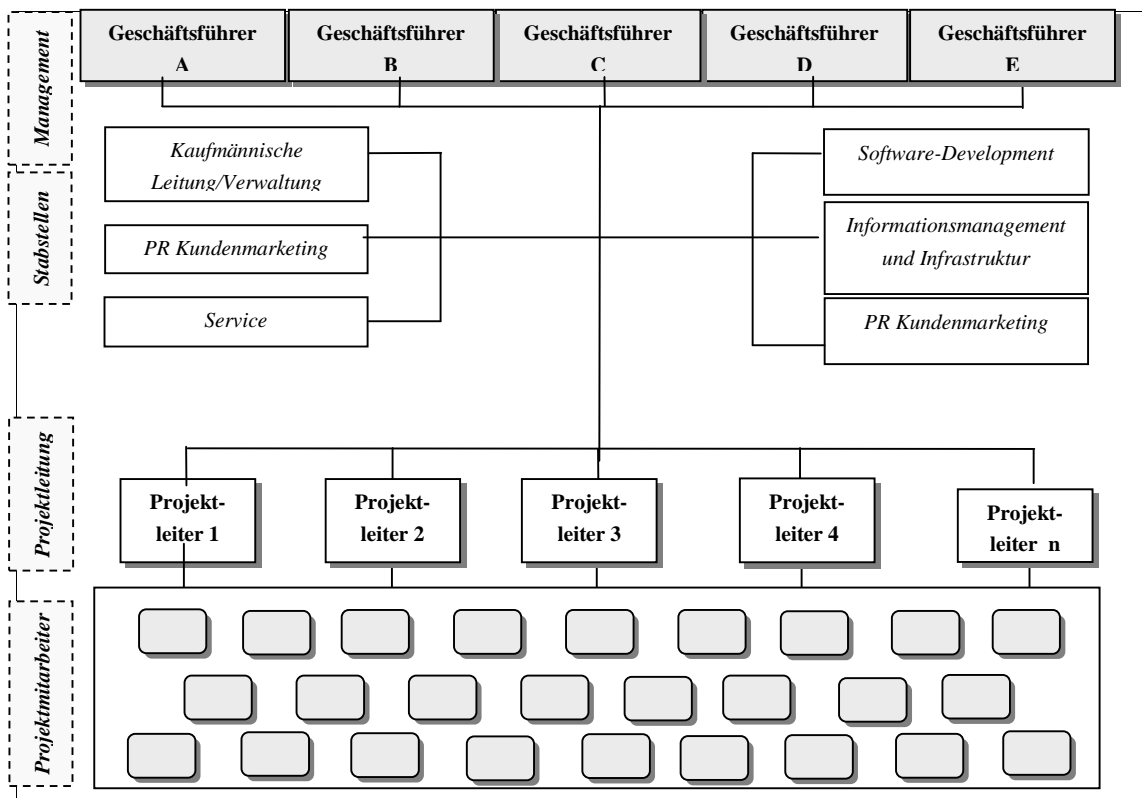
Management

Geschäftsführer A

Geschäftsführer B

Geschäftsführer C

Geschäftsführer D

Geschäftsführer E

Stabstellen

Kaufmännische Leitung/Verwaltung

PR Kundenmarketing

Service

Software-Development

Informationsmanagement und Infrastruktur

PR Kundenmarketing

Projektleitung

Projektleiter 1

Projektleiter 2

Projektleiter 3

Projektleiter 4

Projektleiter n

Projektmitarbeiter